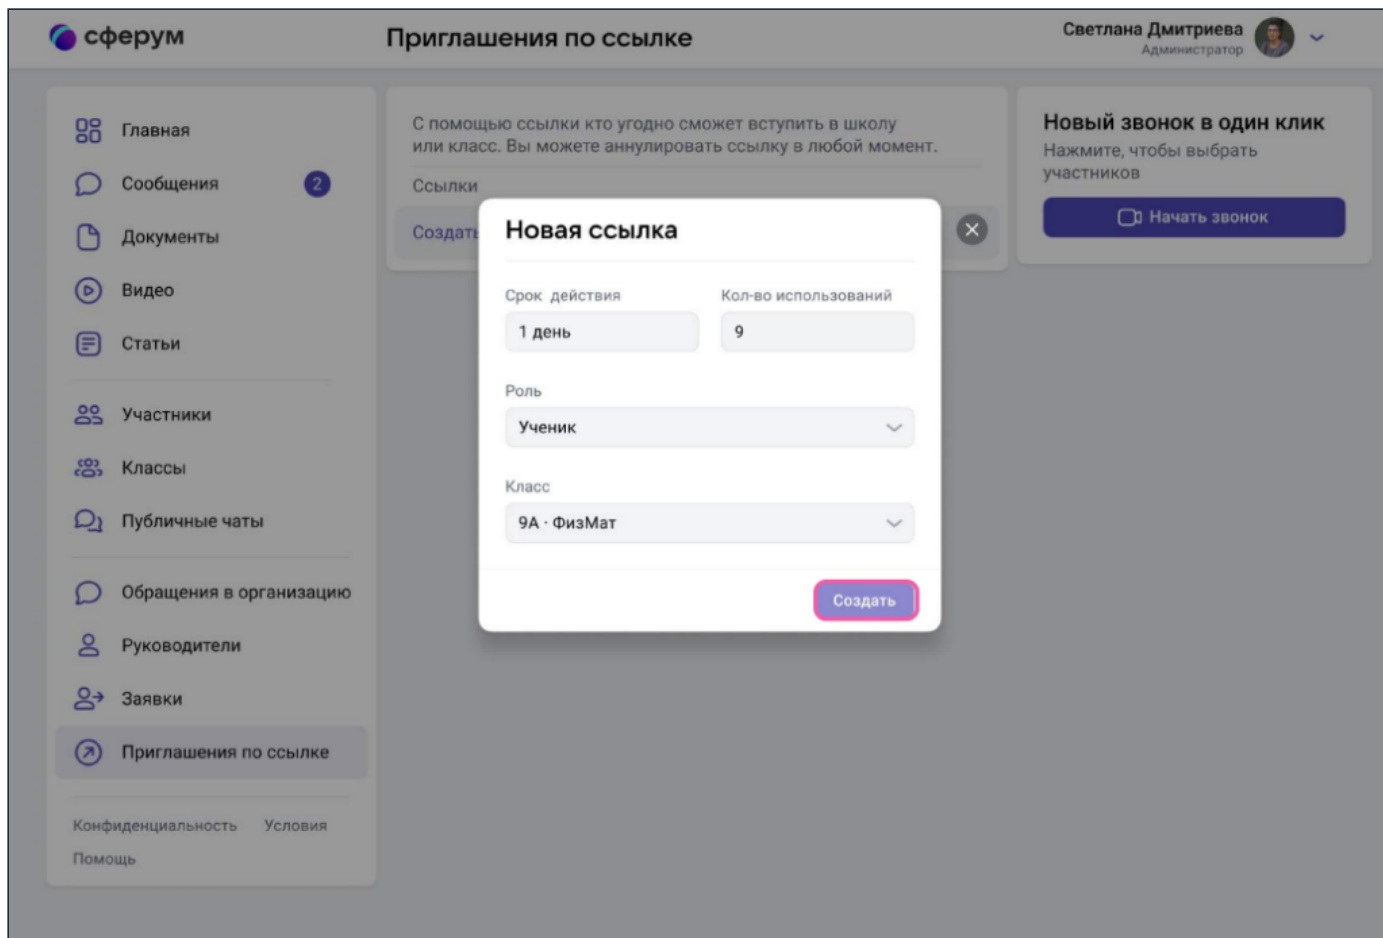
сферум

Приглашения по ссылке

Светлана Дмитриева
Администратор

Главная
Сообщения 2
Документы
Видео
Статьи
Участники
Классы
Публичные чаты
Обращения в организацию
Руководители
Заявки
Приглашения по ссылке

Конфиденциальность Условия
Помощь

С помощью ссылки кто угодно сможет вступить в школу или класс. Вы можете аннулировать ссылку в любой момент.

Ссылки

Создать

Новая ссылка

Срок действия
1 день

Кол-во использований
9

Роль
Ученик

Класс
9А · ФизМат

Создать

Новый звонок в один клик
Нажмите, чтобы выбрать участников

Начать звонок